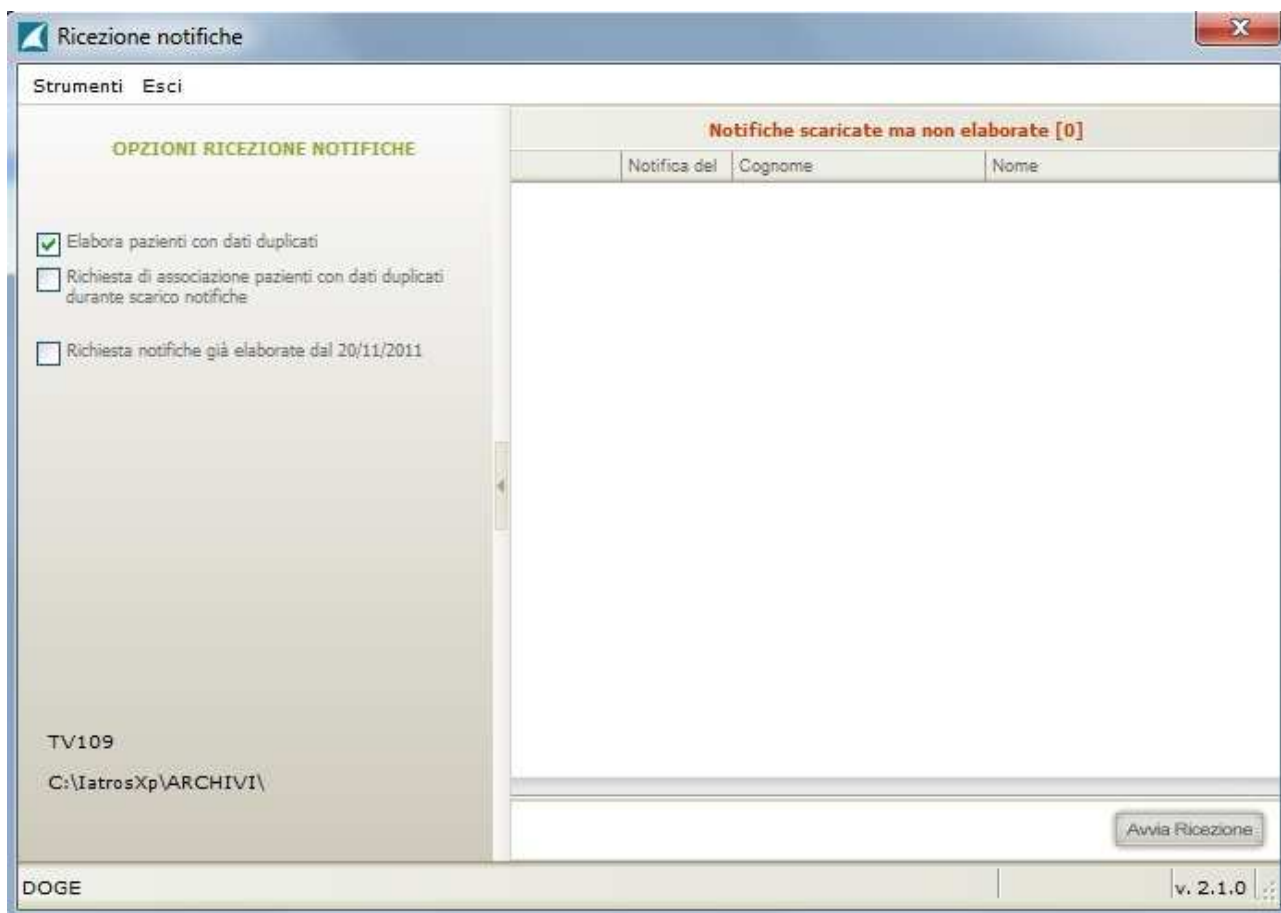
Ricezione notifiche

Strumenti Esci

OPZIONI RICEZIONE NOTIFICHE

Elabora pazienti con dati duplicati

Richiesta di associazione pazienti con dati duplicati durante scarico notifiche

Richiesta notifiche già elaborate dal 20/11/2011

TV109

C:\IatrosXp\ARCHIVI\

Notifiche scaricate ma non elaborate [0]

| | Notifica del | Cognome | Nome |
|---|---|---|---|

Avvia Ricezione

DOGE

v. 2.1.0